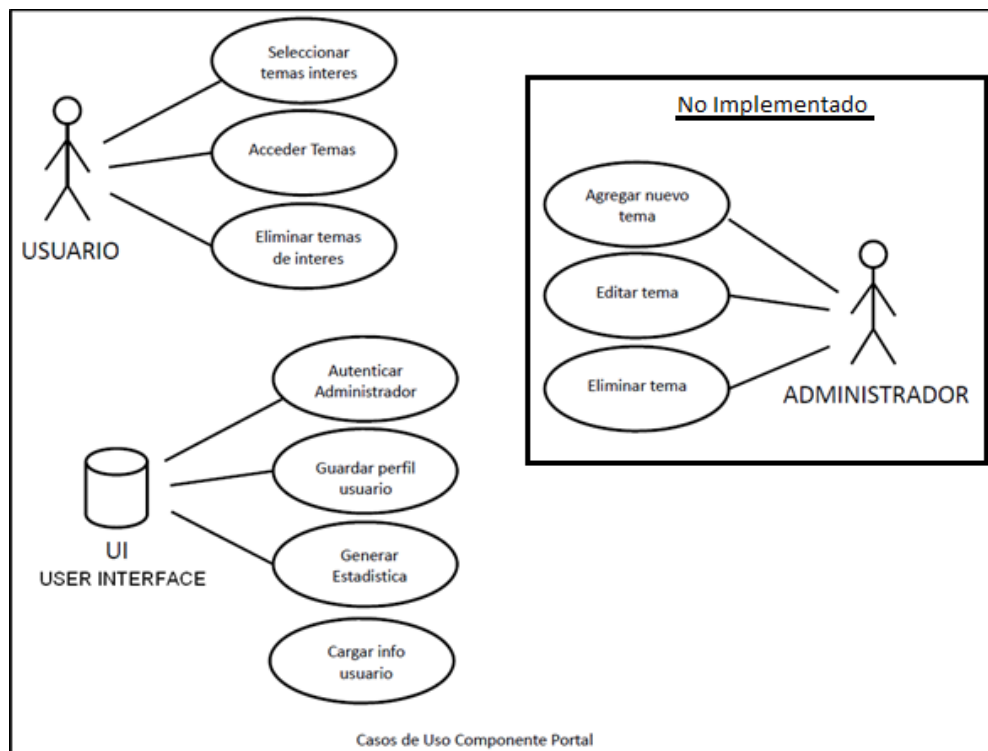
Seleccionar temas interes

Acceder Temas

Eliminar temas de interes

USUARIO

No Implementado

Agregar nuevo tema

Editar tema

Eliminar tema

ADMINISTRADOR

Autenticar Administrador

Guardar perfil usuario

Generar Estadistica

Cargar info usuario

UI
USER INTERFACE

Casos de Uso Componente Portal